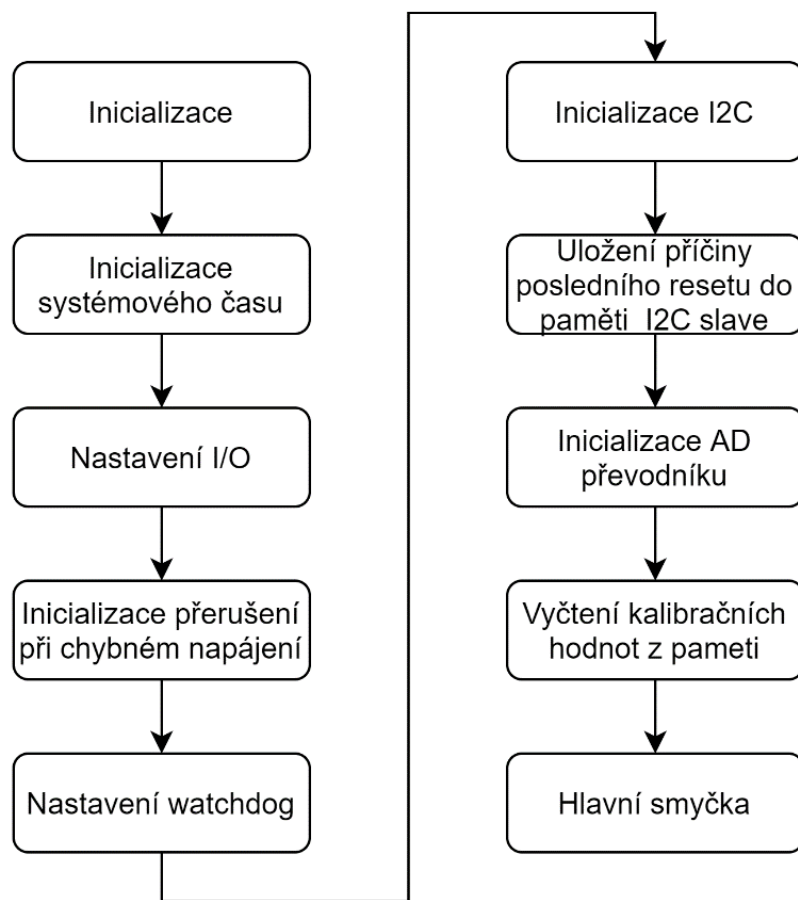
Inicializace

Inicializace systémového času

Nastavení I/O

Inicializace přerušení při chybném napájení

Nastavení watchdog

Inicializace I2C

Uložení příčiny posledního resetu do paměti I2C slave

Inicializace AD převodníku

Vyčtení kalibračních hodnot z pameti

Hlavní smyčka